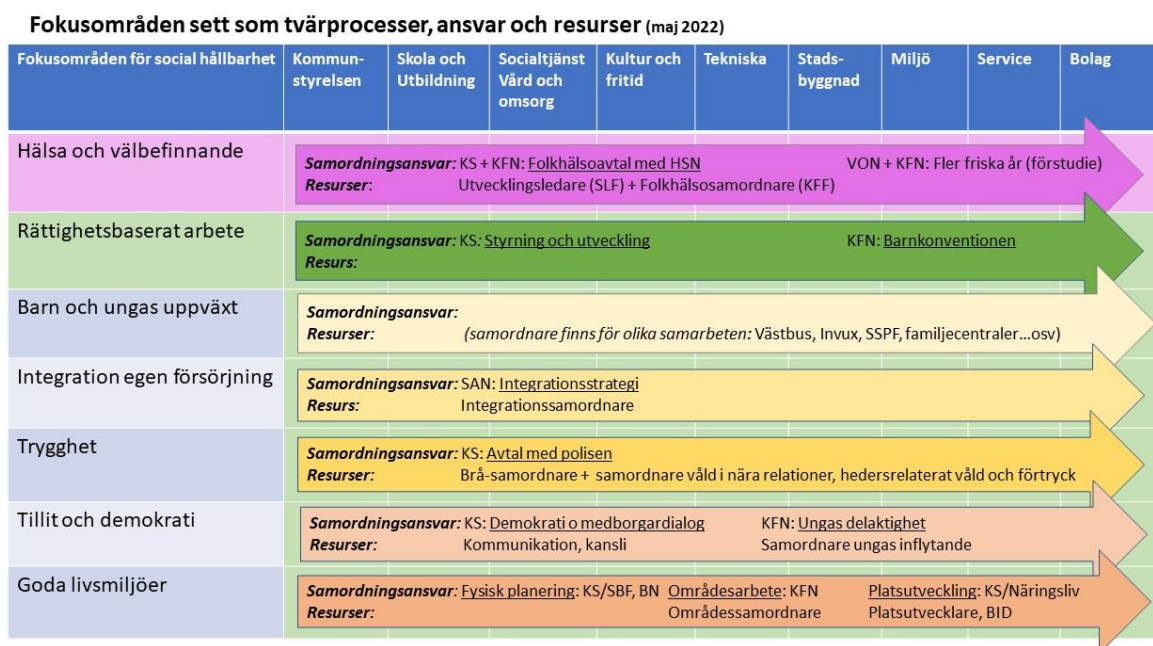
Fokusområden sett som tvärprocesser, ansvar och resurser (maj 2022)

| Fokusområden för social hållbarhet | Kommunstyrelsen | Skola och Utbildning | Socialtjänst Vård och omsorg | Kultur och fritid | Tekniska | Stadsbyggnad | Miljö | Service | Bolag |
|---|---|---|---|---|---|---|---|---|---|
| Hälsa och välbefinnande | Samordningsansvar: KS + KFN: Folkhälsoavtal med HSN VON + KFN: Fler friska år (förstudie) Resurser: Utvecklingsledare (SLF) + Folkhälsosamordnare (KFF) | | | | | | | | |
| Rättighetsbaserat arbete | Samordningsansvar: KS: Styrning och utveckling KFN: Barnkonventionen Resurs: | | | | | | | | |
| Barn och ungas uppväxt | Samordningsansvar: Resurser: (samordnare finns för olika samarbeten: Västbus, Invux, SSPF, familjecentraler…osv) | | | | | | | | |
| Integration egen försörjning | Samordningsansvar: SAN: Integrationsstrategi Resurs: Integrationssamordnare | | | | | | | | |
| Trygghet | Samordningsansvar: KS: Avtal med polisen Resurser: Brå-samordnare + samordnare våld i nära relationer, hedersrelaterat våld och förtryck | | | | | | | | |
| Tillit och demokrati | Samordningsansvar: KS: Demokrati o medborgardialog KFN: Ungas delaktighet Resurser: Kommunikation, kansli Samordnare ungas inflytande | | | | | | | | |
| Goda livsmiljöer | Samordningsansvar: Fysisk planering: KS/SBF, BN Områdesarbete: KFN Platsutveckling: KS/Näringsliv Resurser: Områdessamordnare Platsutvecklare, BID | | | | | | | | |